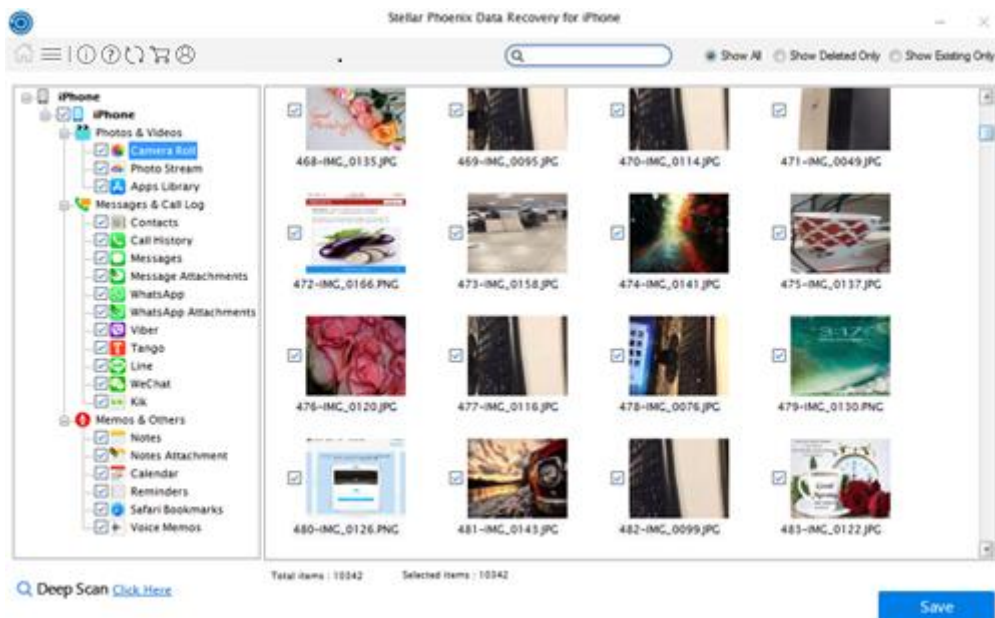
Stellar Phoenix Data Recovery for iPhone

Show All
Show Deleted Only
Show Existing Only

iPhone
iPhone
Photos & Videos
Camera Roll
Photo Stream
Apps Library
Messages & Call Log
Contacts
Call History
Messages
Message Attachments
WhatsApp
WhatsApp Attachments
Viber
Tango
Line
WeChat
Kik
Memos & Others
Notes
Notes Attachment
Calendar
Reminders
Safari Bookmarks
Voice Memos

468-IMG_0135.JPG
469-IMG_0095.JPG
470-IMG_0114.JPG
471-IMG_0049.JPG
472-IMG_0166.PNG
473-IMG_0158.JPG
474-IMG_0141.JPG
475-IMG_0137.JPG
476-IMG_0120.JPG
477-IMG_0116.JPG
478-IMG_0076.JPG
479-IMG_0130.PNG
480-IMG_0126.PNG
481-IMG_0143.JPG
482-IMG_0099.JPG
483-IMG_0122.JPG

Total items : 10342
Selected items : 10342

Deep Scan Click Here

Save